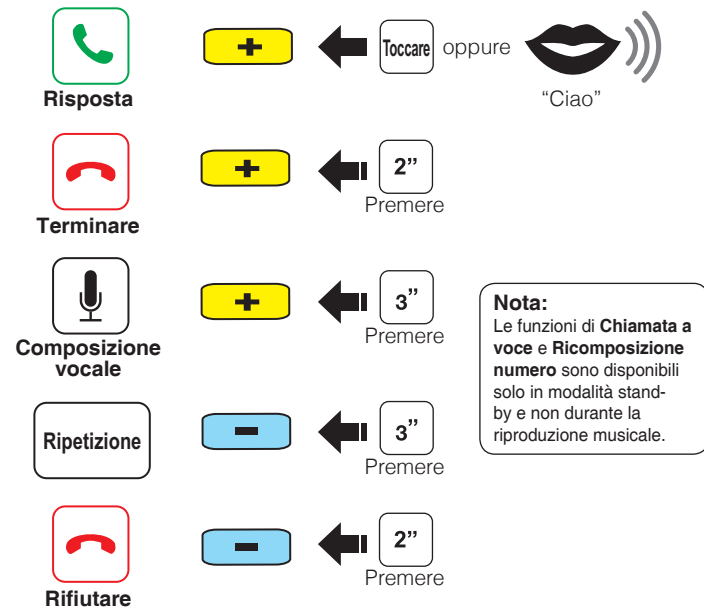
Risposta

+

Toccare oppure

"Ciao"

Terminare

+

2"
Premere

Composizione vocale

+

3"
Premere

Nota:
Le funzioni di **Chiamata a voce** e **Ricomposizione numero** sono disponibili solo in modalità stand-by e non durante la riproduzione musicale.

Ripetizione

−

3"
Premere

Rifiutare

−

2"
Premere